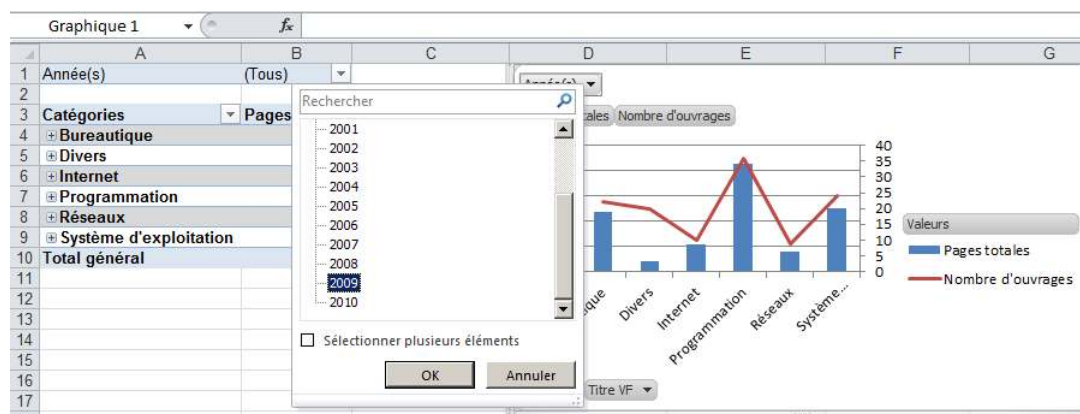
Graphique 1

| | A | B | C | D | E | F | G |
|---|---|---|---|---|---|---|---|
| 1 | Année(s) | (Tous) | | | | | |
| 2 | | | | | | | |
| 3 | Catégories | Pages | | | | | |
| 4 | Bureautique | | | | | | |
| 5 | Divers | | | | | | |
| 6 | Internet | | | | | | |
| 7 | Programmation | | | | | | |
| 8 | Réseaux | | | | | | |
| 9 | Système d'exploitation | | | | | | |
| 10 | Total général | | | | | | |
| 11 | | | | | | | |
| 12 | | | | | | | |
| 13 | | | | | | | |
| 14 | | | | | | | |
| 15 | | | | | | | |
| 16 | | | | | | | |
| 17 | | | | | | | |

Rechercher
2001
2002
2003
2004
2005
2006
2007
2008
2009
2010

Sélectionner plusieurs éléments

OK
Annuler

Année(s)
tales
Nombre d'ouvrages

40
35
30
25
20
15
10
5
0

Valeurs
Pages totales
Nombre d'ouvrages

ique
Divers
Internet
Programmation
Réseaux
Système...

Titre VF